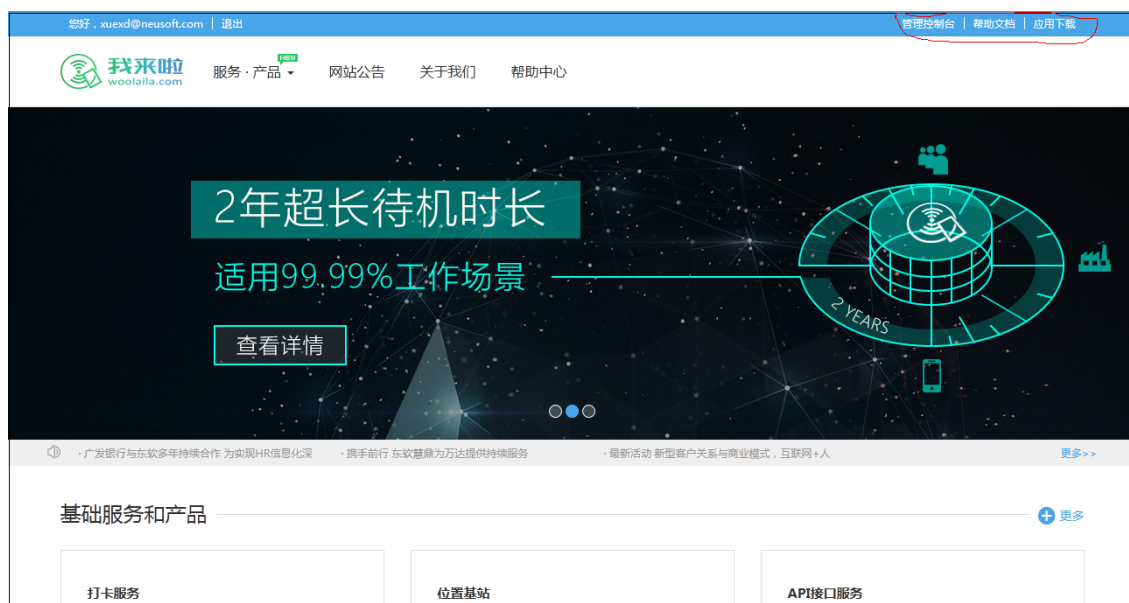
您好，xuexd@neusoft.com | 退出

管理控制台 | 帮助文档 | 应用下载

我来啦
woolaila.com

服务 · 产品 NEW

网站公告

关于我们

帮助中心

2年超长待机时长

适用99.99%工作场景

查看详情

2 YEARS

· 广发银行与东软多年持续合作 为实现HR信息化深

· 携手前行 东软慧鼎为万达提供持续服务

· 最新活动 新型客户关系与商业模式，互联网+人

更多>>

基础服务和产品

更多

打卡服务

位置基站

API接口服务